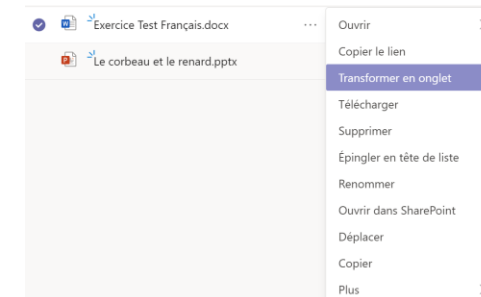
Exercice Test Français.docx ···

Le corbeau et le renard.pptx

Ouvrir
Copier le lien
Transformer en onglet
Télécharger
Supprimer
Épingler en tête de liste
Renommer
Ouvrir dans SharePoint
Déplacer
Copier
Plus